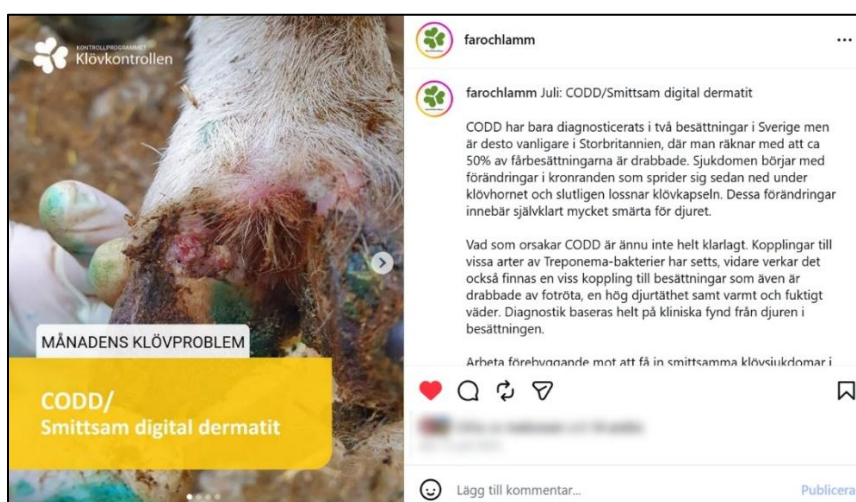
KONTROLLPROGRAMMET Klövkontrollen

MÅNADENS KLÖVPROBLEM

CODD/
Smittsam digital dermatit

farochlamm ...

farochlamm Juli: CODD/Smittsam digital dermatit

CODD har bara diagnosticerats i två besättningar i Sverige men är desto vanligare i Storbritannien, där man räknar med att ca 50% av fårbesättningarna är drabbade. Sjukdomen börjar med förändringar i kronranden som sprider sig sedan ned under klövhornet och slutligen lossnar klövkapseln. Dessa förändringar innebär självklart mycket smärta för djuret.

Vad som orsakar CODD är ännu inte helt klarlagt. Kopplingar till vissa arter av Treponema-bakterier har setts, vidare verkar det också finnas en viss koppling till besättningar som även är drabbade av fotröta, en hög djurtäthet samt varmt och fuktigt väder. Diagnostik baseras helt på kliniska fynd från djuren i besättningen.

Arbeta förebyggande mot att få in smittsamma klövsjukdomar i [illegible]

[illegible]

Lägg till kommentar...

Publicera